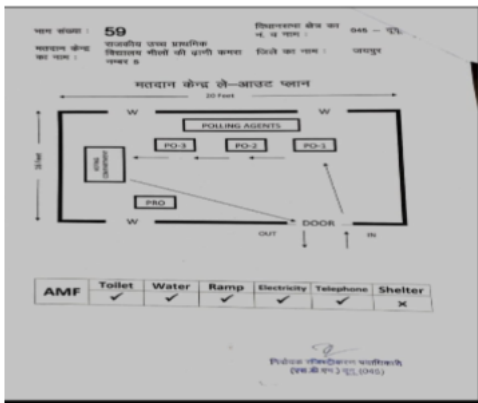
भाग संख्या : 59
मतदान केन्द्र का नाम : राजकीय उच्च प्राथमिक विद्यालय मीणों की ढाणी कमरा नम्बर 8
विधानसभा क्षेत्र का भ. व नाम : 046 – चूरू
जिले का नाम : जयपुर

मतदान केन्द्र ले–आउट प्लान

20 Feet
18 feet
W
W
POLLING AGENTS
PO-3
PO-2
PO-1
VOTING COMPARTMENT
PRO
W
W
DOOR
OUT
IN

| AMF | Toilet | Water | Ramp | Electricity | Telephone | Shelter |
|---|---|---|---|---|---|---|
| | ✓ | ✓ | ✓ | ✓ | ✓ | × |

निर्वाचक रजिस्ट्रीकरण पदाधिकारी
(एस.डी.एम.) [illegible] (046)